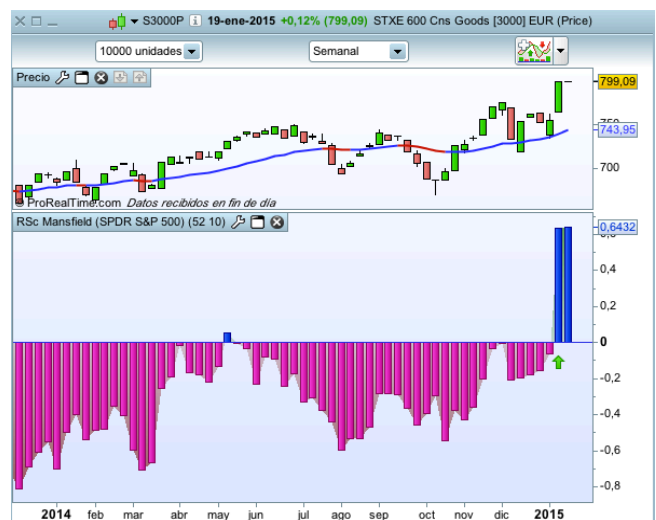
S3000P 19-ene-2015 +0,12% (799,09) STXE 600 Cns Goods [3000] EUR (Price)

10000 unidades Semanal

Precio

799,09
743,95
700

© ProRealTime.com Datos recibidos en fin de día

RSc Mansfield (SPDR S&P 500) (52 10)

0,6432
0,4
0,2
0
-0,2
-0,4
-0,6
-0,8

2014 feb mar abr may jun jul ago sep oct nov dic 2015